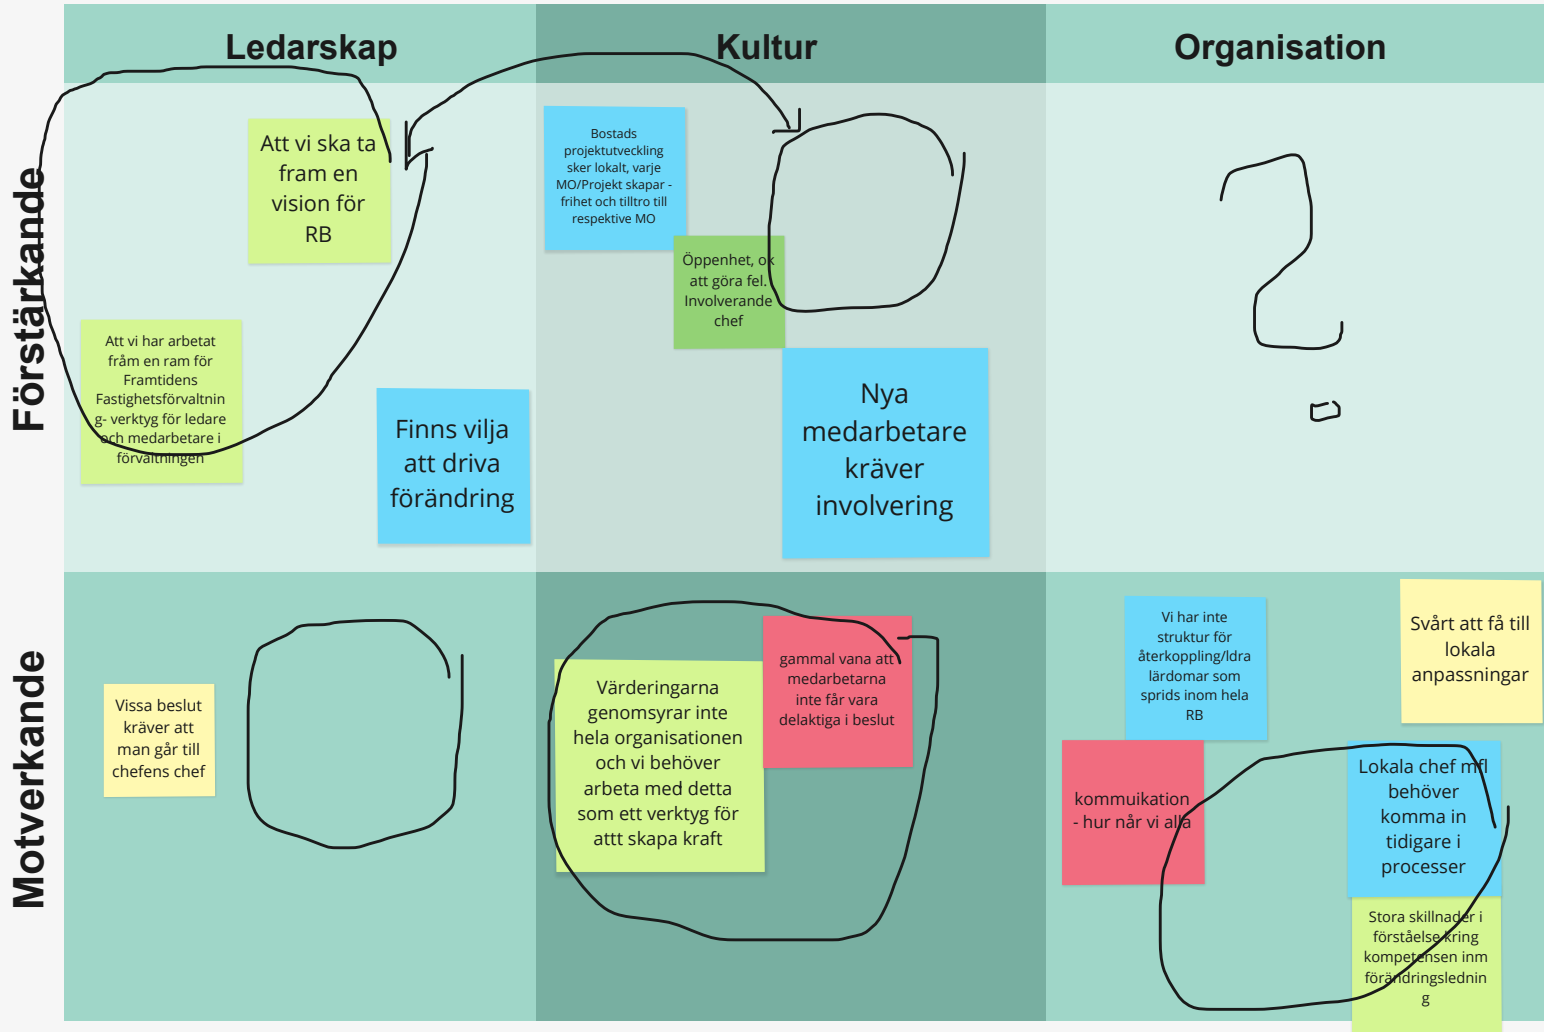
Ledarskap

Kultur

Organisation

Förstärkande

Motverkande

Att vi ska ta fram en vision för RB

Att vi har arbetat fråm en ram för Framtidens Fastighetsförvaltning- verktyg för ledare och medarbetare i förvaltningen

Finns vilja att driva förändring

Bostads projektutveckling sker lokalt, varje MO/Projekt skapar - frihet och tilltro till respektive MO

Öppenhet, ok att göra fel. Involverande chef

Nya medarbetare kräver involvering

Vissa beslut kräver att man går till chefens chef

Värderingarna genomsyrar inte hela organisationen och vi behöver arbeta med detta som ett verktyg för attt skapa kraft

gammal vana att medarbetarna inte får vara delaktiga i beslut

Vi har inte struktur för återkoppling/ldra lärdomar som sprids inom hela RB

Svårt att få till lokala anpassningar

kommuikation - hur når vi alla

Lokala chef mfl behöver komma in tidigare i processer

Stora skillnader i förståelse kring kompetensen inm förändringsledning